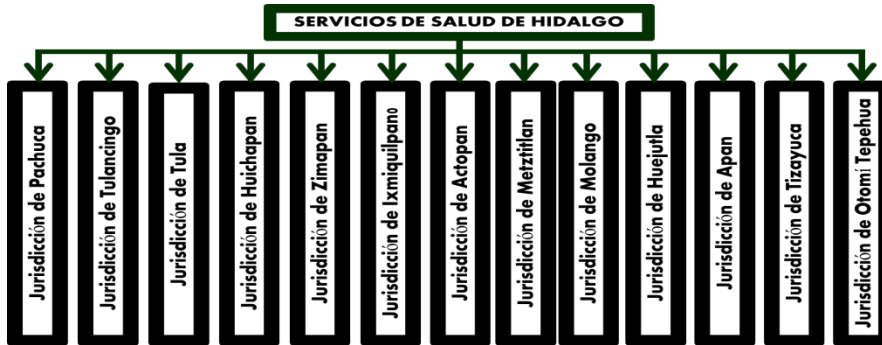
SERVICIOS DE SALUD DE HIDALGO

Jurisdicción de Pachuca

Jurisdicción de Tulancingo

Jurisdicción de Tula

Jurisdicción de Huichapan

Jurisdicción de Zimapan

Jurisdicción de Ixmiquilpano

Jurisdicción de Actopan

Jurisdicción de Metztitlan

Jurisdicción de Molango

Jurisdicción de Huejutla

Jurisdicción de Apan

Jurisdicción de Tizayuca

Jurisdicción de Otomí Tepehua